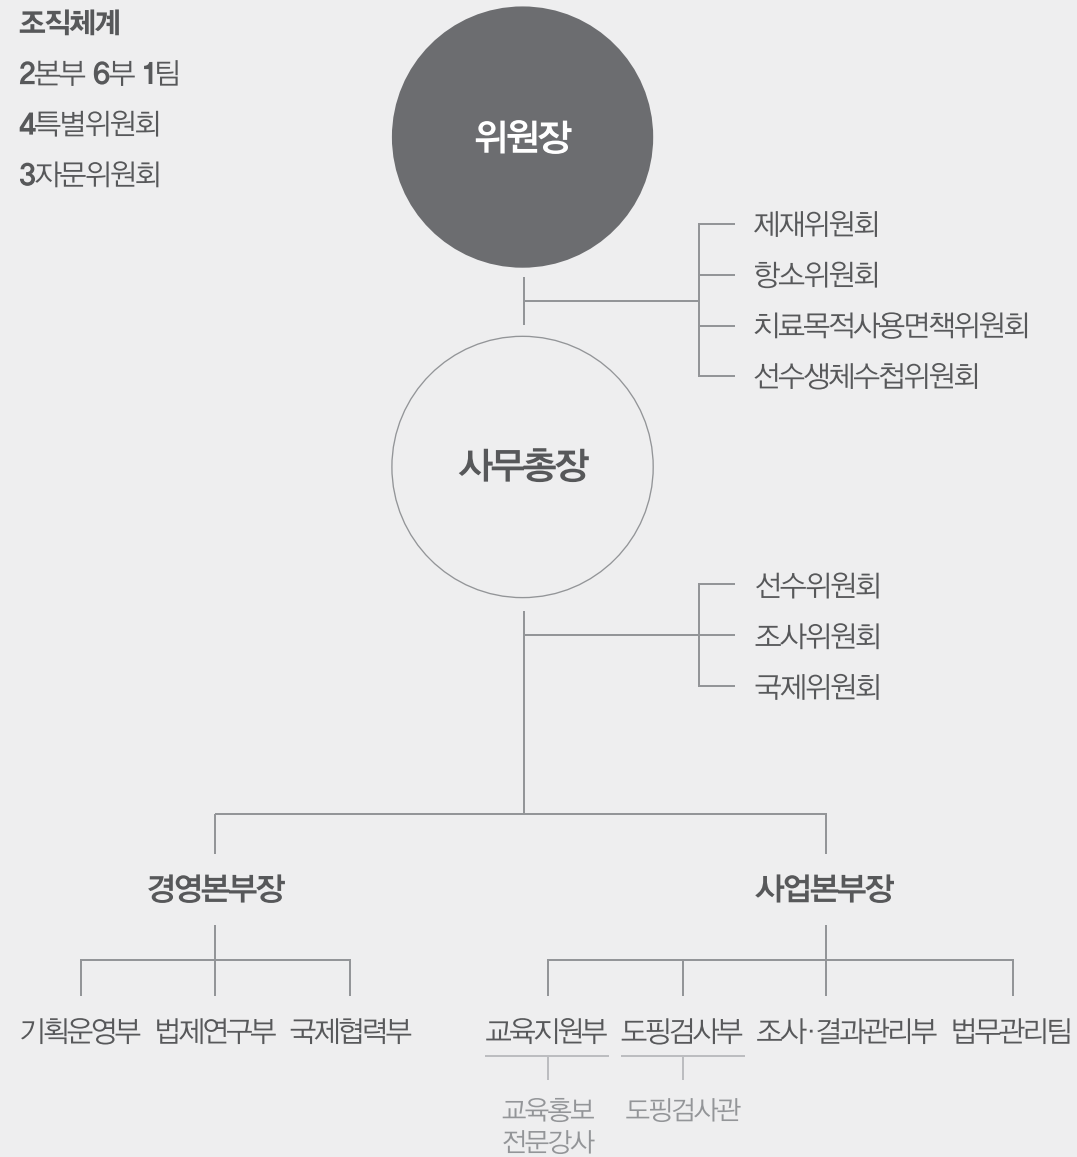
조직체계

2본부 6부 1팀

4특별위원회

3자문위원회

위원장

제재위원회
항소위원회
치료목적사용면책위원회
선수생체수첩위원회

사무총장

선수위원회
조사위원회
국제위원회

경영본부장

사업본부장

기획운영부 법제연구부 국제협력부

교육지원부 도핑검사부 조사·결과관리부 법무관리팀

교육홍보 전문강사

도핑검사관